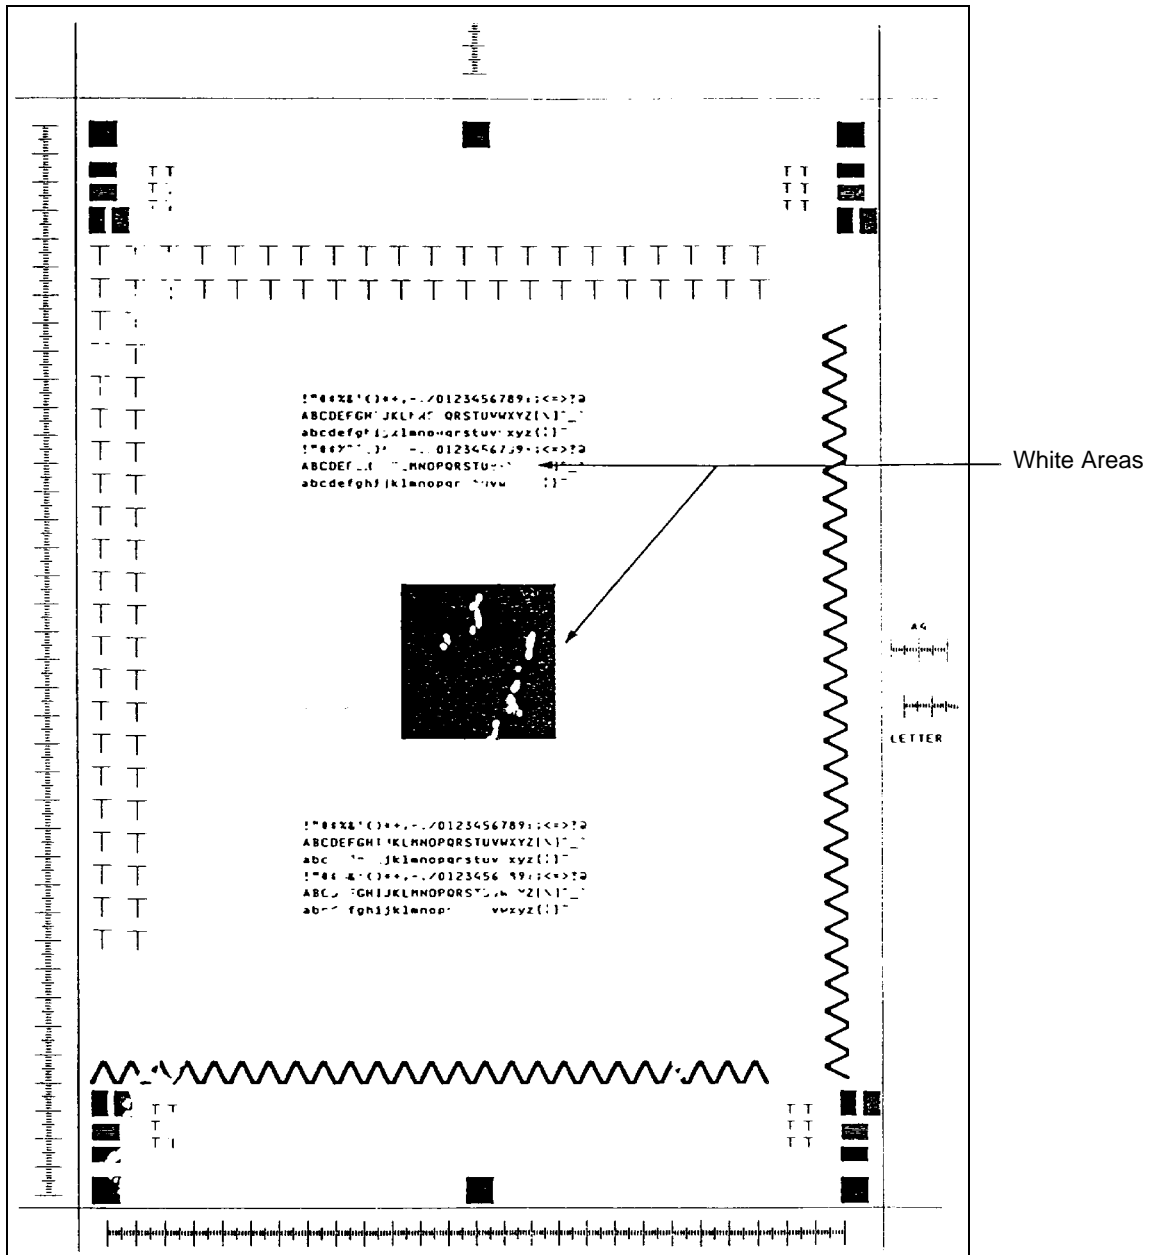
!"#$%&'()*+,-./0123456789:;<=>?@
ABCDEFGH JKLM OPQRSTUVWXYZ[\]^_
abcdefghijklmnopqrstuv xyz{|}~
!"#$%' )* -.0123456789:;<=>?@
ABCDEF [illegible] MNOPQRSTU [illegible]
abcdefghijklmnopqr tuvw {|}~

White Areas

A4

LETTER

!"#$%&'()*+,-./0123456789:;<=>?@
ABCDEFGHI KLMNOPQRSTUVWXYZ[\]^_
abc jklmnopqrstuv xyz{|}~
!"#$ &'()*+,-./0123456 89:;<=>?@
ABC GHIJKLMNOPQRST W YZ[\]^_
ab fghijklmnop vwxyz{|}~